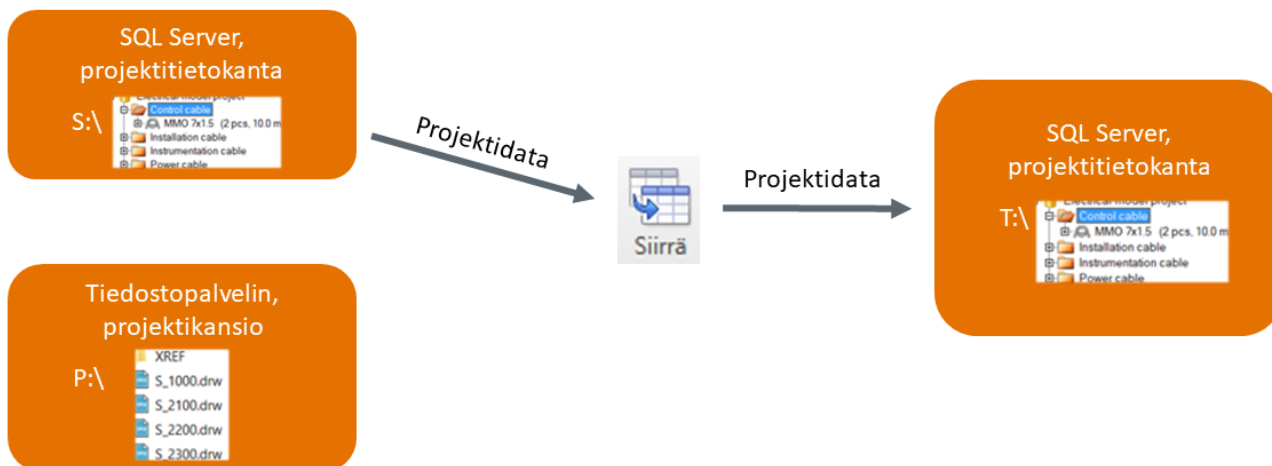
SQL Server, projektitietokanta

S:\

Electrical model project
Control cable
MMO 7x1.5 (2 pcs, 10.0 m
Installation cable
Instrumentation cable
Power cable

Tiedostopalvelin, projektikansio

P:\

XREF
S_1000.drw
S_2100.drw
S_2200.drw
S_2300.drw

Projektidata

Siirrä

Projektidata

SQL Server, projektitietokanta

T:\

Electrical model project
Control cable
MMO 7x1.5 (2 pcs, 10.0 m
Installation cable
Instrumentation cable
Power cable